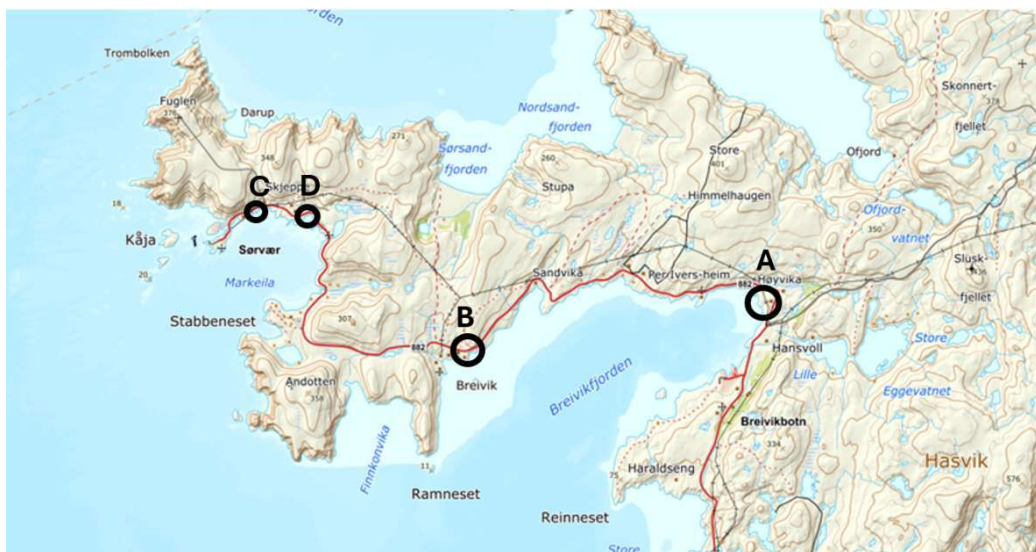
fjorden
Trombolken
Fuglen
278
Darup
271
348
Skjepp
C
D
18
Kåja
1
20
Sørvær
Markeila
Stabbeneset
307
Andotten
358
Finnkonvika
11
Sørsand-fjorden
Nordsand-fjorden
260
Stupa
Store
401
Himmelhaugen
Ofjord
Skonnert-
378
fjellet
Ofjord-vatnet
350
Sandvika
Per-Ivers-heim
Høyvika
882
A
Slusk-
436
fjellet
B
882
Breivik
Ramneset
Reinneset
Breivikfjorden
Hansvoll
Lille
Store
Eggevatnet
Breivikbotn
334
Haraldseng
75
Hasvik
576
Store